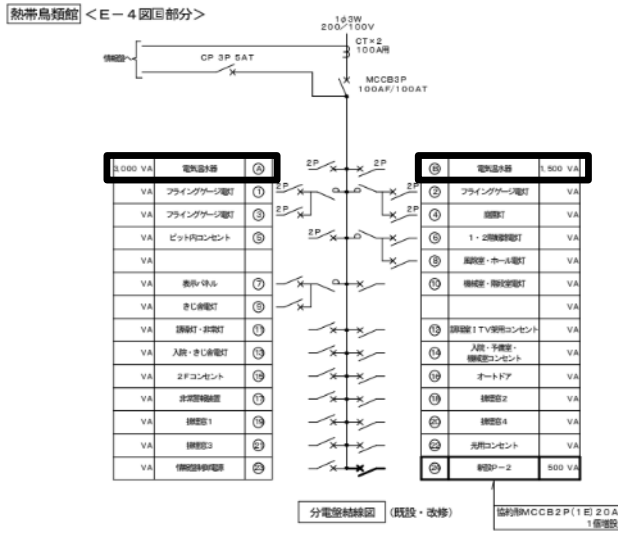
熱帯鳥類館 <E－4図E部分>

1φ3W
200/100V
CT×2
100A用
情報盤へ
CP 3P 5AT
MCCB3P
100AF/100AT

2P
2P
2P
2P
2P
2P
2P

| | | |
|---|---|---|
| 3,000 VA | 電気温水器 | Ⓐ |
| VA | フライングゲージ電灯 | ① |
| VA | フライングゲージ電灯 | ③ |
| VA | ピット内コンセント | ⑤ |
| VA | | |
| VA | 表示パネル | ⑦ |
| VA | きじ舎電灯 | ⑨ |
| VA | 調餌室・非常灯 | ⑪ |
| VA | 入院・きじ舎電灯 | ⑬ |
| VA | 2Fコンセント | ⑮ |
| VA | 非常照明回路 | ⑰ |
| VA | 積層 1 | ⑲ |
| VA | 積層 3 | ㉑ |
| VA | 情報回路用電源 | ㉓ |

| | | |
|---|---|---|
| Ⓑ | 電気温水器 | 1,500 VA |
| ② | フライングゲージ電灯 | VA |
| ④ | 廊下灯 | VA |
| ⑥ | 1・2階階段灯 | VA |
| ⑧ | 廊下・ホール電灯 | VA |
| ⑩ | 機械室・階段室電灯 | VA |
| | | VA |
| ⑫ | 調餌室ITV室用コンセント | VA |
| ⑭ | 入院・予備室・機械室コンセント | VA |
| ⑯ | オートドア | VA |
| ⑱ | 積層 2 | VA |
| ⑳ | 積層 4 | VA |
| ㉒ | 共用コンセント | VA |
| ㉔ | 新設P－2 | 500 VA |

分電盤結線図 (既設・改修)

協約用MCCB2P(1E)20A
1個増設